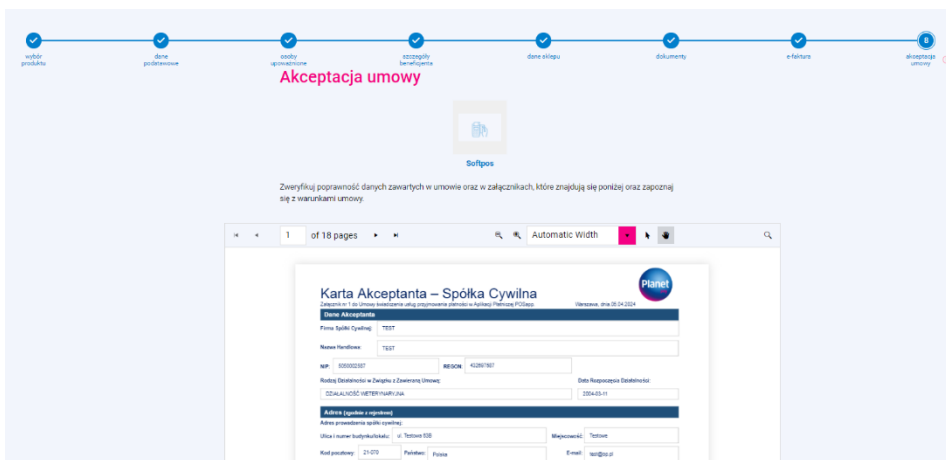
wybór produktu
dane podatkowe
osoby upoważnione
szczegóły beneficjenta
dane sklepu
dokumenty
e-faktura
8
akceptacja umowy

Akceptacja umowy

Softpos

Zweryfikuj poprawność danych zawartych w umowie oraz w załącznikach, które znajdują się poniżej oraz zapoznaj się z warunkami umowy.

1 of 18 pages
Automatic Width

Karta Akceptanta – Spółka Cywilna
Planet
Załącznik nr 1 do Umowy świadczenia usług przyjmowania płatności w Aplikacji Płatniczej POSapp.
Warszawa, dnia 26.04.2024
Dane Akceptanta
Firma Spółki Cywilnej: TEST
Nazwa Handlowa: TEST
NIP: 5050002357
REGON: 402897907
Rodzaj Działalności w Związku z Zawieraną Umową:
DZIAŁALNOŚĆ WETERYNARYJNA
Data Rozpoczęcia Działalności:
2004-03-11
Adres (zgodnie z rejestrem)
Adres prowadzenia spółki cywilnej:
Ulica i numer budynku/lokalu: ul. Testowa 93B
Miejscowość: Testowe
Kod pocztowy: 21-070
Państwo: Polska
E-mail: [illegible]